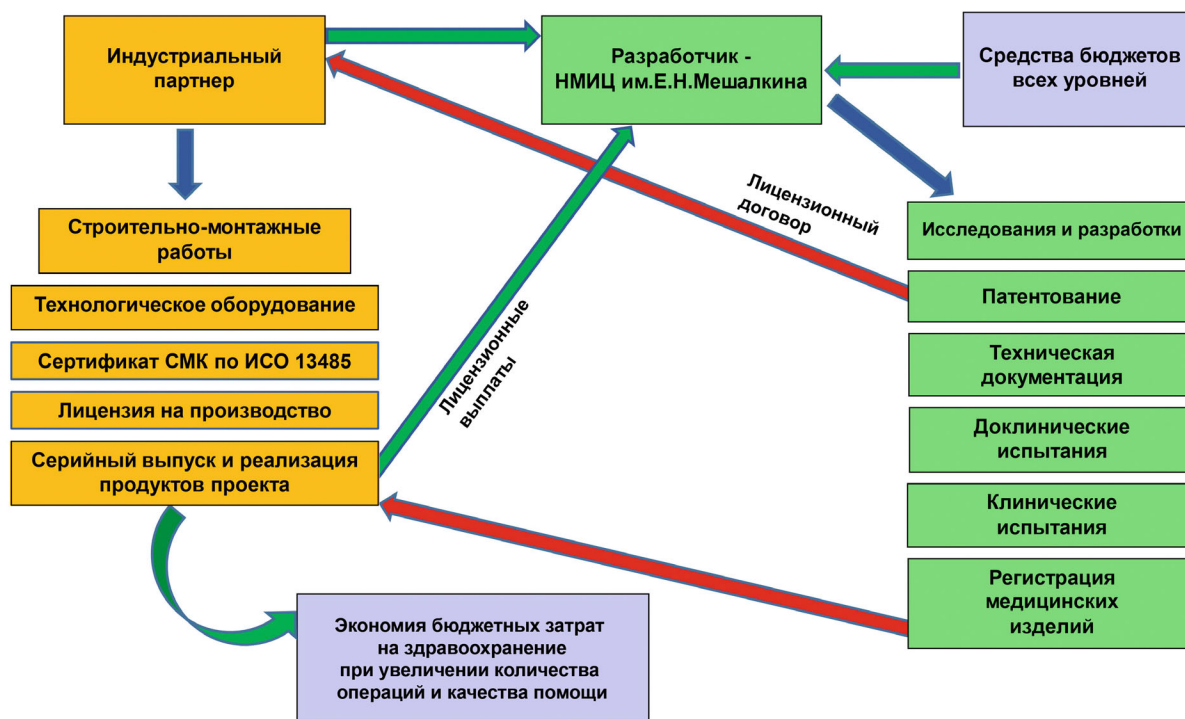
Индустриальный партнер

Разработчик - НМИЦ им.Е.Н.Мешалкина

Средства бюджетов всех уровней

Строительно-монтажные работы

Технологическое оборудование

Сертификат СМК по ИСО 13485

Лицензия на производство

Серийный выпуск и реализация продуктов проекта

Лицензионные выплаты

Лицензионный договор

Исследования и разработки

Патентование

Техническая документация

Доклинические испытания

Клинические испытания

Регистрация медицинских изделий

Экономия бюджетных затрат на здравоохранение при увеличении количества операций и качества помощи